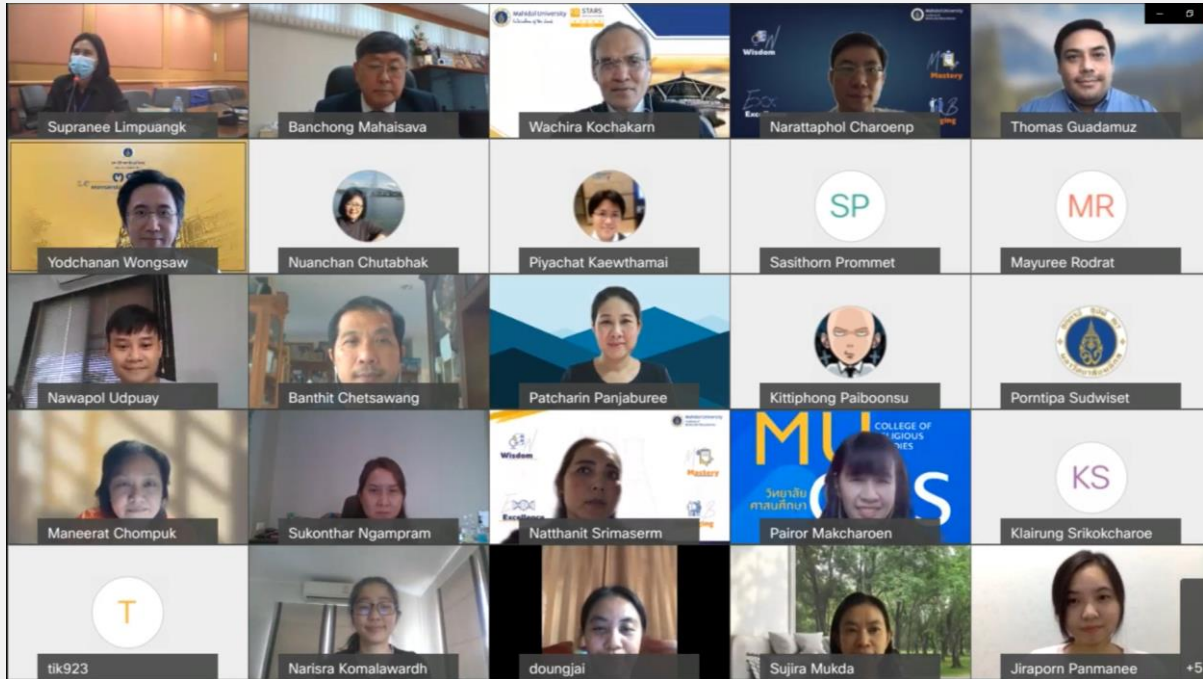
Supranee Limpuangk

Banchong Mahaisava

Mahidol University STARS

Wachira Kochakarn

Wisdom

Mastery

Narattaphol Charoenp

Thomas Guadamuz

Yodchanan Wongsaw

Nuanchan Chutabhak

Piyachat Kaewthamai

SP

Sasithorn Prommet

MR

Mayuree Rodrat

Nawapol Udpuay

Banthit Chetsawang

Patcharin Panjaburee

Kittiphong Paiboonsu

Porntipa Sudwiset

Maneerat Chompuk

Sukonthar Ngampram

Mahidol University

Wisdom

Mastery

Excellence

Natthanit Srimaserm

MU

COLLEGE OF

วิทยาลัยศาสนศึกษา

Pairor Makcharoen

KS

Klairung Srikokcharoe

T

tik923

Narisra Komalawardh

doungjai

Sujira Mukda

Jiraporn Panmanee

+5